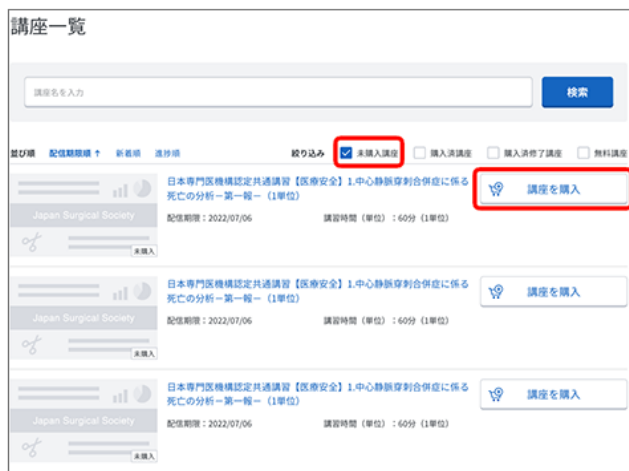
講座一覧

講座名を入力

検索

並び順 配信期限順 ↑ 新着順 進捗順

絞り込み 未購入講座 購入済講座 購入済修了講座 無料講座

Japan Surgical Society

未購入

日本専門医機構認定共通講習【医療安全】1.中心静脈穿刺合併症に係る死亡の分析－第一報－（1単位）

配信期限：2022/07/06

講習時間（単位）：60分（1単位）

講座を購入

Japan Surgical Society

未購入

日本専門医機構認定共通講習【医療安全】1.中心静脈穿刺合併症に係る死亡の分析－第一報－（1単位）

配信期限：2022/07/06

講習時間（単位）：60分（1単位）

講座を購入

Japan Surgical Society

未購入

日本専門医機構認定共通講習【医療安全】1.中心静脈穿刺合併症に係る死亡の分析－第一報－（1単位）

配信期限：2022/07/06

講習時間（単位）：60分（1単位）

講座を購入